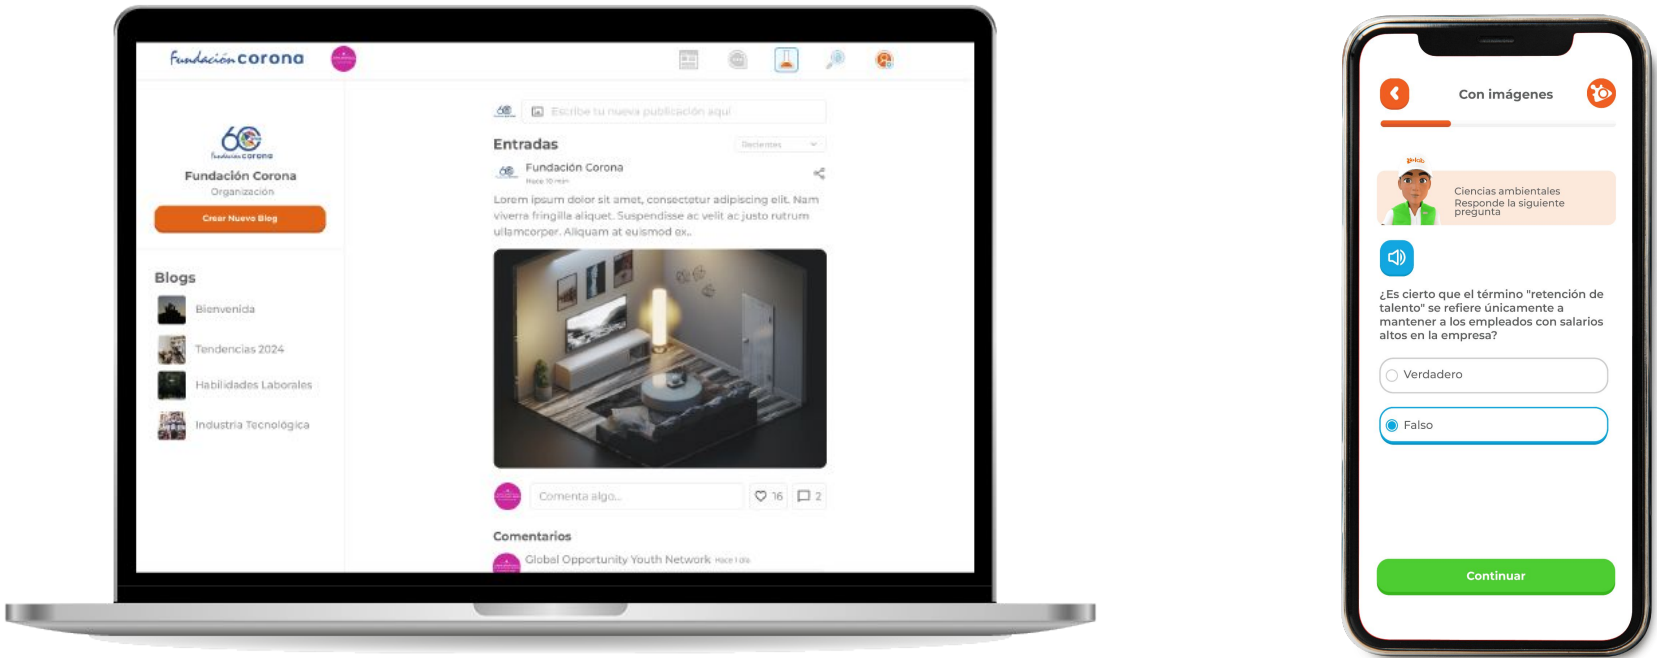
Fundación corona

Escribe tu nueva publicación aquí

60
Fundación corona

Fundación Corona
Organización

Crear Nuevo Blog

Blogs
Bienvenida
Tendencias 2024
Habilidades Laborales
Industria Tecnológica

Entradas
Recientes

Fundación Corona
Hace 10 min

Lorem ipsum dolor sit amet, consectetur adipiscing elit. Nam viverra fringilla aliquet. Suspendisse ac velit ac justo rutrum ullamcorper. Aliquam at euismod ex.

Comenta algo...
16
2

Comentarios
Global Opportunity Youth Network Hace 1 día

Con imágenes

Ciencias ambientales
Responde la siguiente pregunta

¿Es cierto que el término "retención de talento" se refiere únicamente a mantener a los empleados con salarios altos en la empresa?

Verdadero
Falso

Continuar